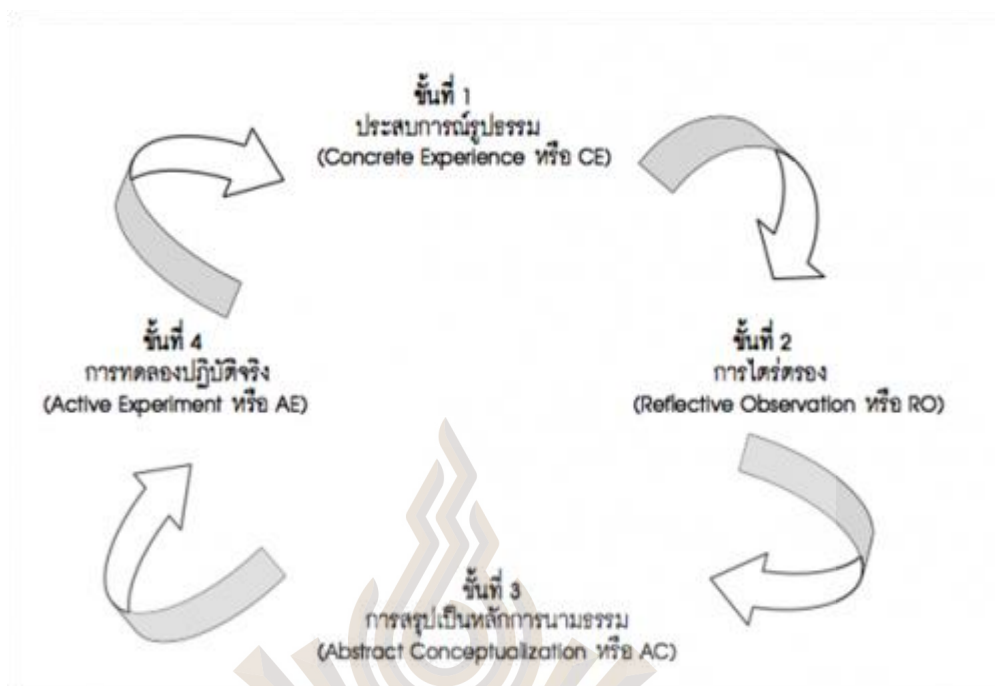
ขั้นที่ 1
ประสบการณ์รูปธรรม
(Concrete Experience หรือ CE)

ขั้นที่ 2
การไตร่ตรอง
(Reflective Observation หรือ RO)

ขั้นที่ 3
การสรุปเป็นหลักการนามธรรม
(Abstract Conceptualization หรือ AC)

ขั้นที่ 4
การทดลองปฏิบัติจริง
(Active Experiment หรือ AE)